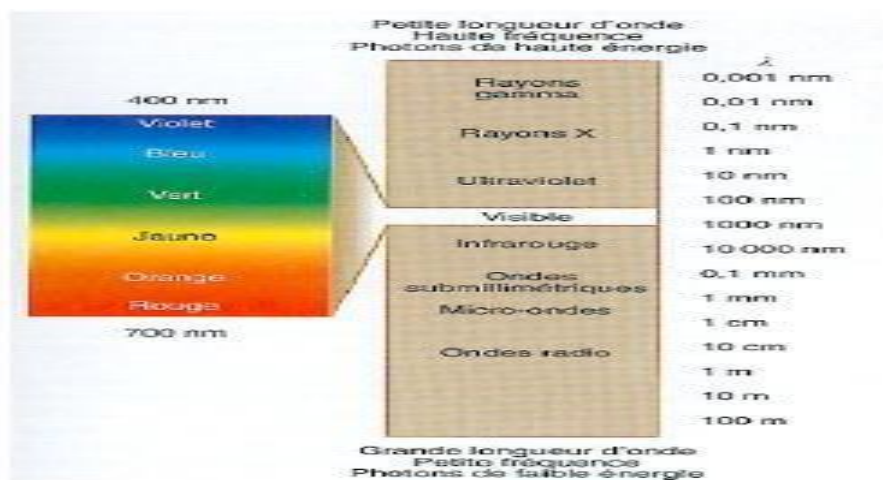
Petite longueur d'onde
Haute fréquence
Photons de haute énergie

400 nm

Violet
Bleu
Vert
Jaune
Orange
Rouge

700 nm

Rayons gamma
Rayons X
Ultraviolet
Visible
Infrarouge
Ondes submillimétriques
Micro-ondes
Ondes radio

$\lambda$
0,001 nm
0,01 nm
0,1 nm
1 nm
10 nm
100 nm
1000 nm
10 000 nm
0,1 mm
1 mm
1 cm
10 cm
1 m
10 m
100 m

Grande longueur d'onde
Petite fréquence
Photons de faible énergie